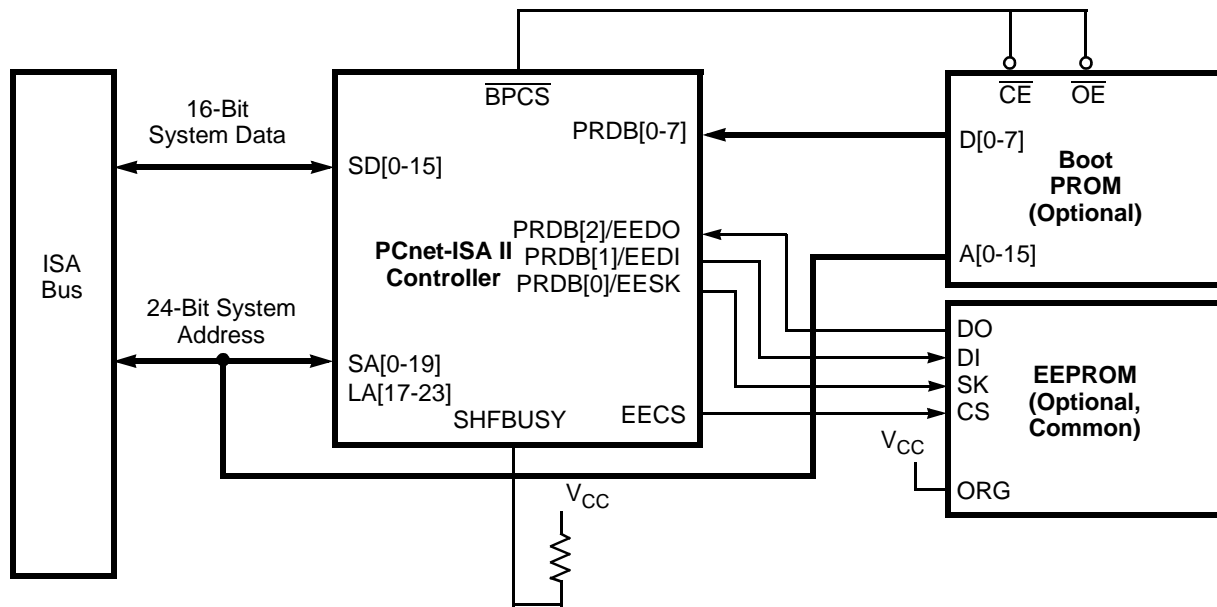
ISA Bus

16-Bit System Data

24-Bit System Address

$\overline{BPCS}$

PRDB[0-7]

SD[0-15]

PRDB[2]/EEDO

PCnet-ISA II Controller

PRDB[1]/EEDI

PRDB[0]/EESK

SA[0-19]

LA[17-23]

SHFBUSY

EECS

$\overline{CE}$ $\overline{OE}$

D[0-7]

Boot PROM (Optional)

A[0-15]

DO

DI

SK

CS

EEPROM (Optional, Common)

$V_{CC}$

ORG

$V_{CC}$